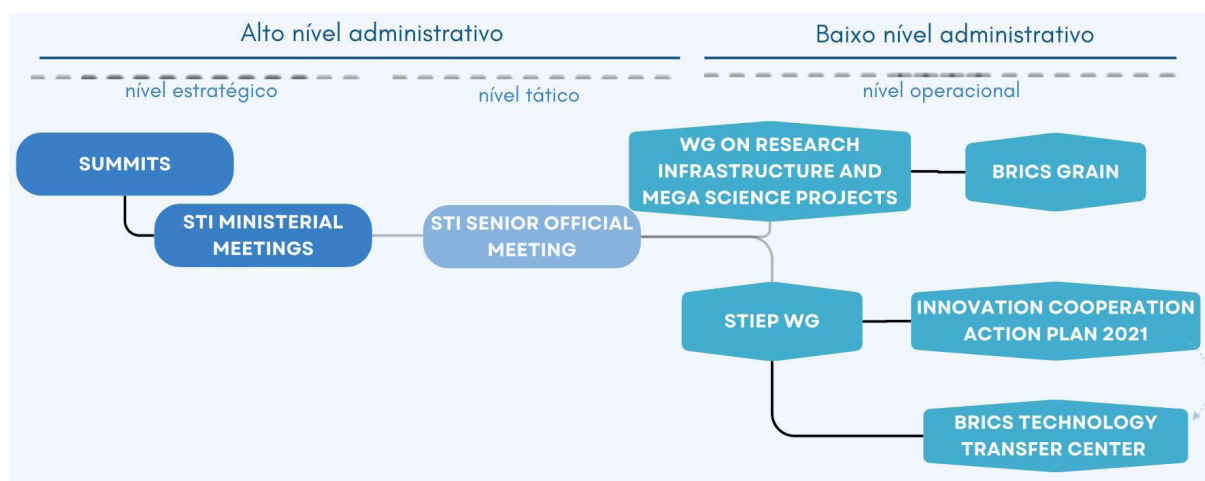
Alto nível administrativo

Baixo nível administrativo

nível estratégico

nível tático

nível operacional

SUMMITS

STI MINISTERIAL MEETINGS

STI SENIOR OFFICIAL MEETING

WG ON RESEARCH INFRASTRUCTURE AND MEGA SCIENCE PROJECTS

BRICS GRAIN

STIEP WG

INNOVATION COOPERATION ACTION PLAN 2021

BRICS TECHNOLOGY TRANSFER CENTER